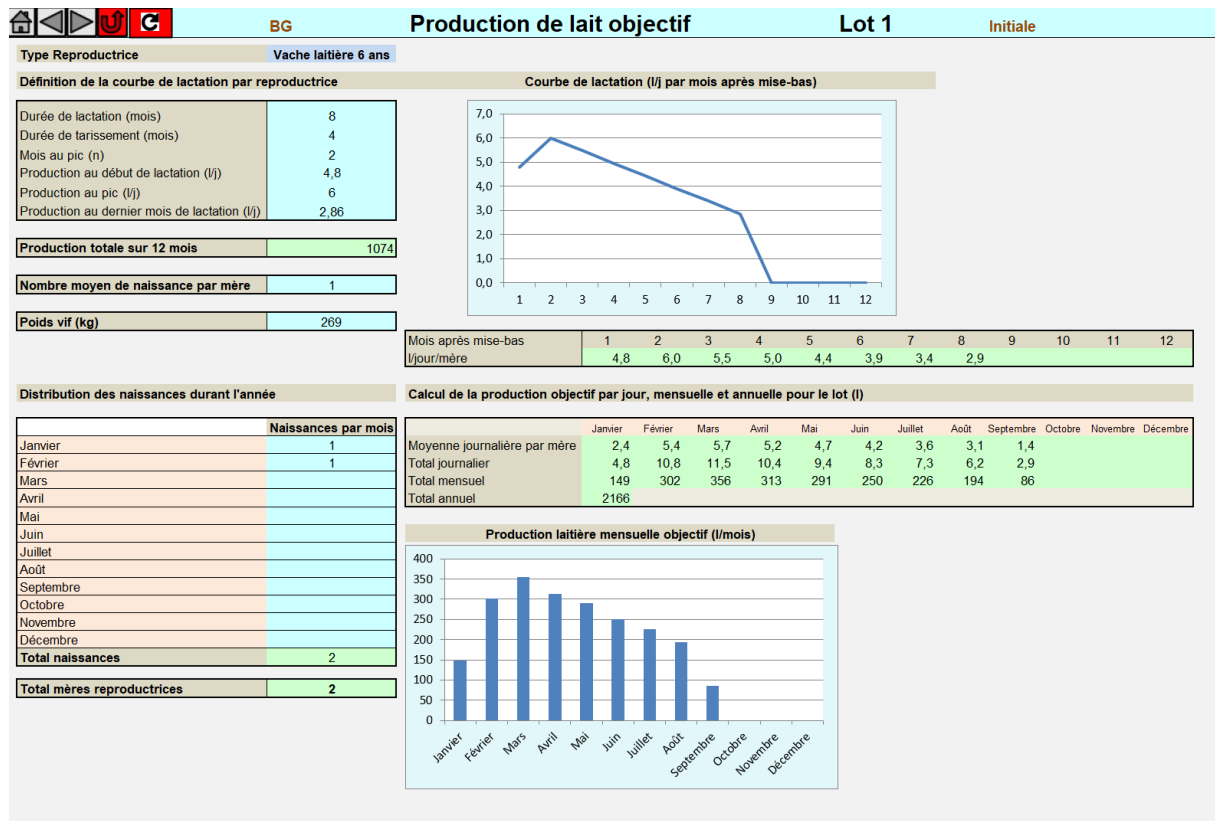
BG Production de lait objectif Lot 1 Initiale

Type Reproductrice | Vache laitière 6 ans

Définition de la courbe de lactation par reproductrice

| | |
|---|---|
| Durée de lactation (mois) | 8 |
| Durée de tarissement (mois) | 4 |
| Mois au pic (n) | 2 |
| Production au début de lactation (l/j) | 4,8 |
| Production au pic (l/j) | 6 |
| Production au dernier mois de lactation (l/j) | 2,86 |

Production totale sur 12 mois | 1074

Nombre moyen de naissance par mère | 1

Poids vif (kg) | 269

Courbe de lactation (l/j par mois après mise-bas)

7,0
6,0
5,0
4,0
3,0
2,0
1,0
0,0
1 2 3 4 5 6 7 8 9 10 11 12

| Mois après mise-bas | 1 | 2 | 3 | 4 | 5 | 6 | 7 | 8 | 9 | 10 | 11 | 12 |
|---|---|---|---|---|---|---|---|---|---|---|---|---|
| l/jour/mère | 4,8 | 6,0 | 5,5 | 5,0 | 4,4 | 3,9 | 3,4 | 2,9 | | | | |

Distribution des naissances durant l'année

| | Naissances par mois |
|---|---|
| Janvier | 1 |
| Février | 1 |
| Mars | |
| Avril | |
| Mai | |
| Juin | |
| Juillet | |
| Août | |
| Septembre | |
| Octobre | |
| Novembre | |
| Décembre | |
| Total naissances | 2 |

Total mères reproductrices | 2

Calcul de la production objectif par jour, mensuelle et annuelle pour le lot (l)

| | Janvier | Février | Mars | Avril | Mai | Juin | Juillet | Août | Septembre | Octobre | Novembre | Décembre |
|---|---|---|---|---|---|---|---|---|---|---|---|---|
| Moyenne journalière par mère | 2,4 | 5,4 | 5,7 | 5,2 | 4,7 | 4,2 | 3,6 | 3,1 | 1,4 | | | |
| Total journalier | 4,8 | 10,8 | 11,5 | 10,4 | 9,4 | 8,3 | 7,3 | 6,2 | 2,9 | | | |
| Total mensuel | 149 | 302 | 356 | 313 | 291 | 250 | 226 | 194 | 86 | | | |
| Total annuel | 2166 | | | | | | | | | | | |

Production laitière mensuelle objectif (l/mois)

400
350
300
250
200
150
100
50
0
Janvier Février Mars Avril Mai Juin Juillet Août Septembre Octobre Novembre Décembre